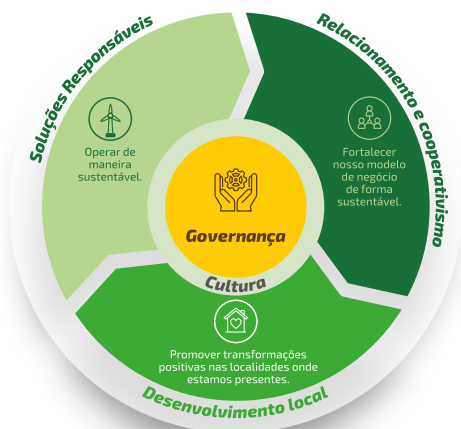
Soluções Responsáveis

Relacionamento e cooperativismo

Operar de maneira sustentável.

Fortalecer nosso modelo de negócio de forma sustentável.

Governança

Cultura

Promover transformações positivas nas localidades onde estamos presentes.

Desenvolvimento local